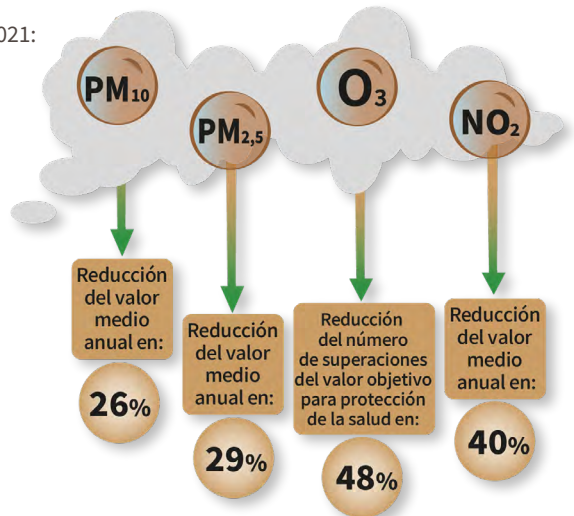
021:

$PM_{10}$

$PM_{2,5}$

$O_3$

$NO_2$

Reducción del valor medio anual en:

26%

Reducción del valor medio anual en:

29%

Reducción del número de superaciones del valor objetivo para protección de la salud en:

48%

Reducción del valor medio anual en:

40%